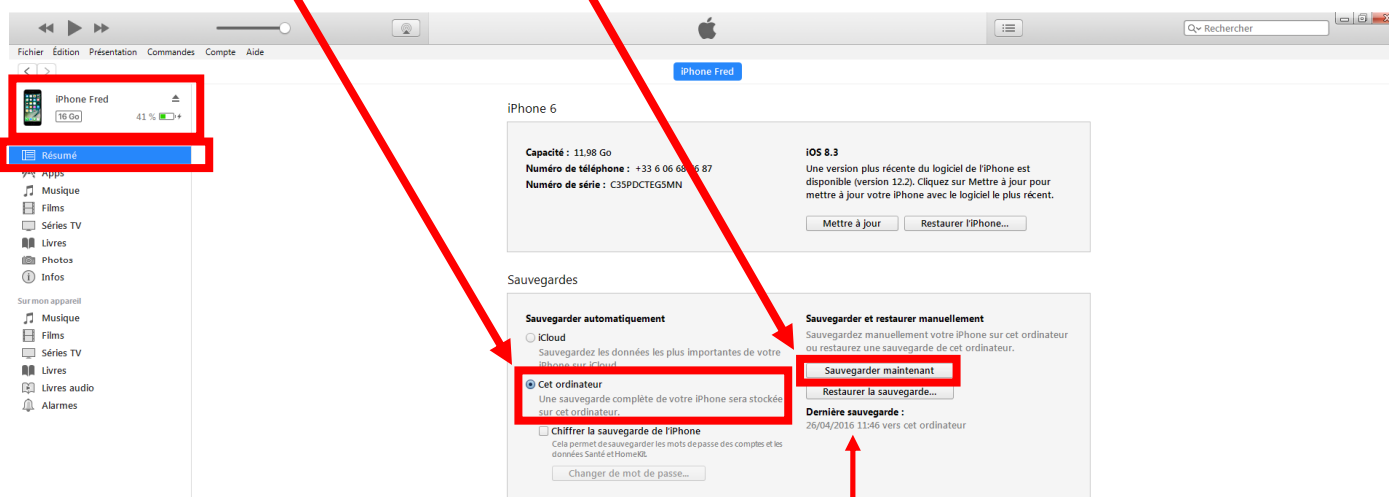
Rechercher

Fichier Édition Présentation Commandes Compte Aide

iPhone Fred

iPhone Fred
16 Go 41 %

Résumé
Apps
Musique
Films
Séries TV
Livres
Photos
Infos

Sur mon appareil
Musique
Films
Séries TV
Livres
Livres audio
Alarmes

iPhone 6

Capacité : 11,98 Go
Numéro de téléphone : +33 6 06 68 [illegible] 87
Numéro de série : C35PDCTEG5MN

iOS 8.3
Une version plus récente du logiciel de l'iPhone est disponible (version 12.2). Cliquez sur Mettre à jour pour mettre à jour votre iPhone avec le logiciel le plus récent.

Mettre à jour
Restaurer l'iPhone...

Sauvegardes

Sauvegarder automatiquement
iCloud
Sauvegardez les données les plus importantes de votre iPhone sur iCloud.
Cet ordinateur
Une sauvegarde complète de votre iPhone sera stockée sur cet ordinateur.
Chiffrer la sauvegarde de l'iPhone
Cela permet de sauvegarder les mots de passe des comptes et les données Santé et HomeKit.
Changer de mot de passe...

Sauvegarder et restaurer manuellement
Sauvegardez manuellement votre iPhone sur cet ordinateur ou restaurez une sauvegarde de cet ordinateur.
Sauvegarder maintenant
Restaurer la sauvegarde...
Dernière sauvegarde :
26/04/2016 11:46 vers cet ordinateur